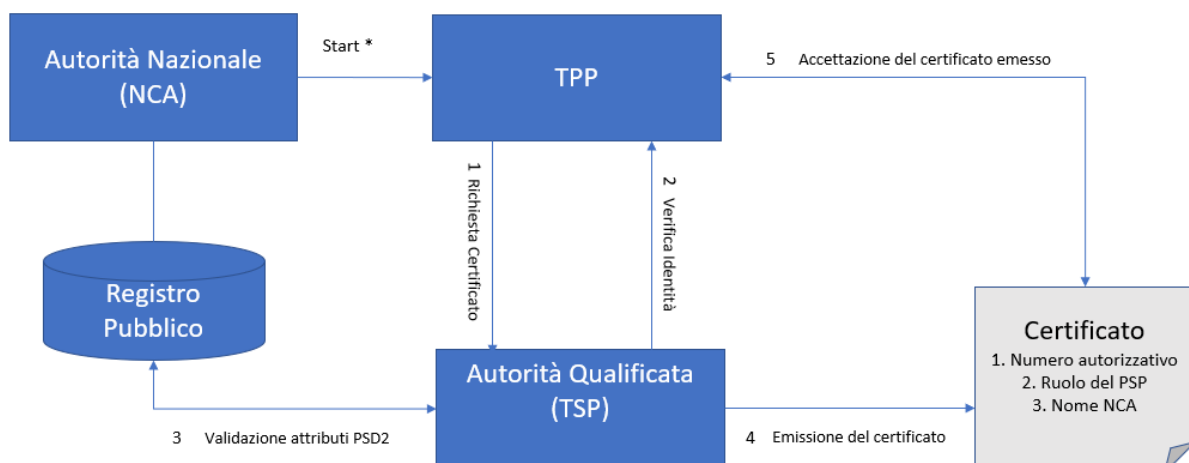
Autorità Nazionale (NCA)

Start *

TPP

5 Accettazione del certificato emesso

1 Richiesta Certificato

2 Verifica Identità

Registro Pubblico

Autorità Qualificata (TSP)

Certificato
1. Numero autorizzativo
2. Ruolo del PSP
3. Nome NCA

3 Validazione attributi PSD2

4 Emissione del certificato